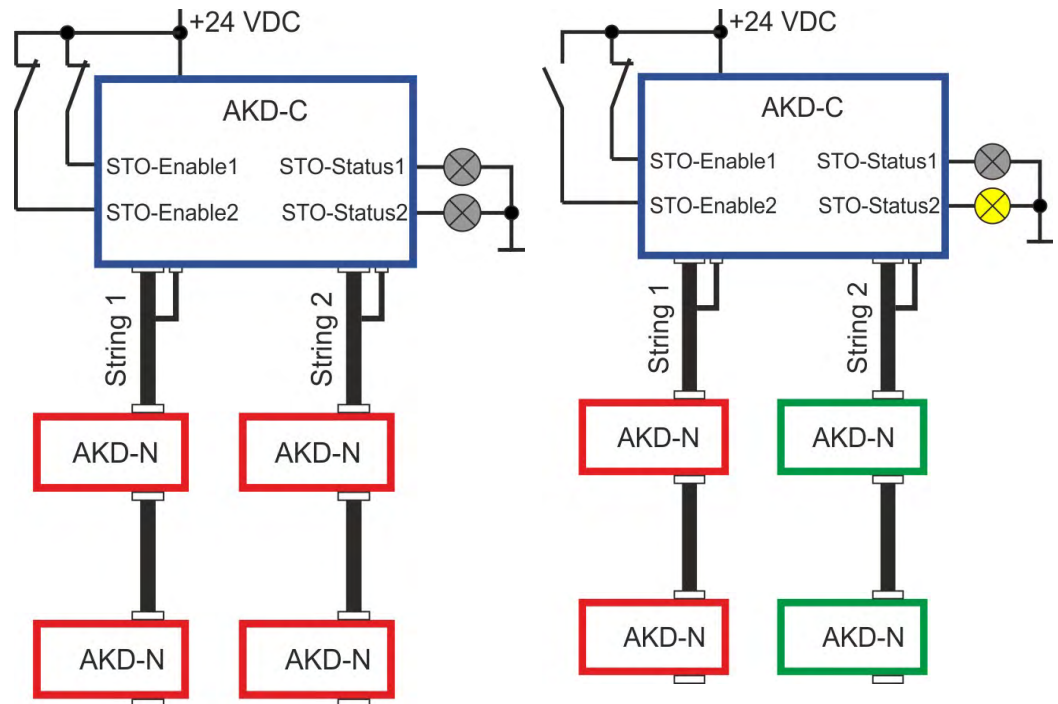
+24 VDC

AKD-C

STO-Enable1

STO-Enable2

STO-Status1

STO-Status2

String 1

String 2

AKD-N

AKD-N

AKD-N

AKD-N

+24 VDC

AKD-C

STO-Enable1

STO-Enable2

STO-Status1

STO-Status2

String 1

String 2

AKD-N

AKD-N

AKD-N

AKD-N